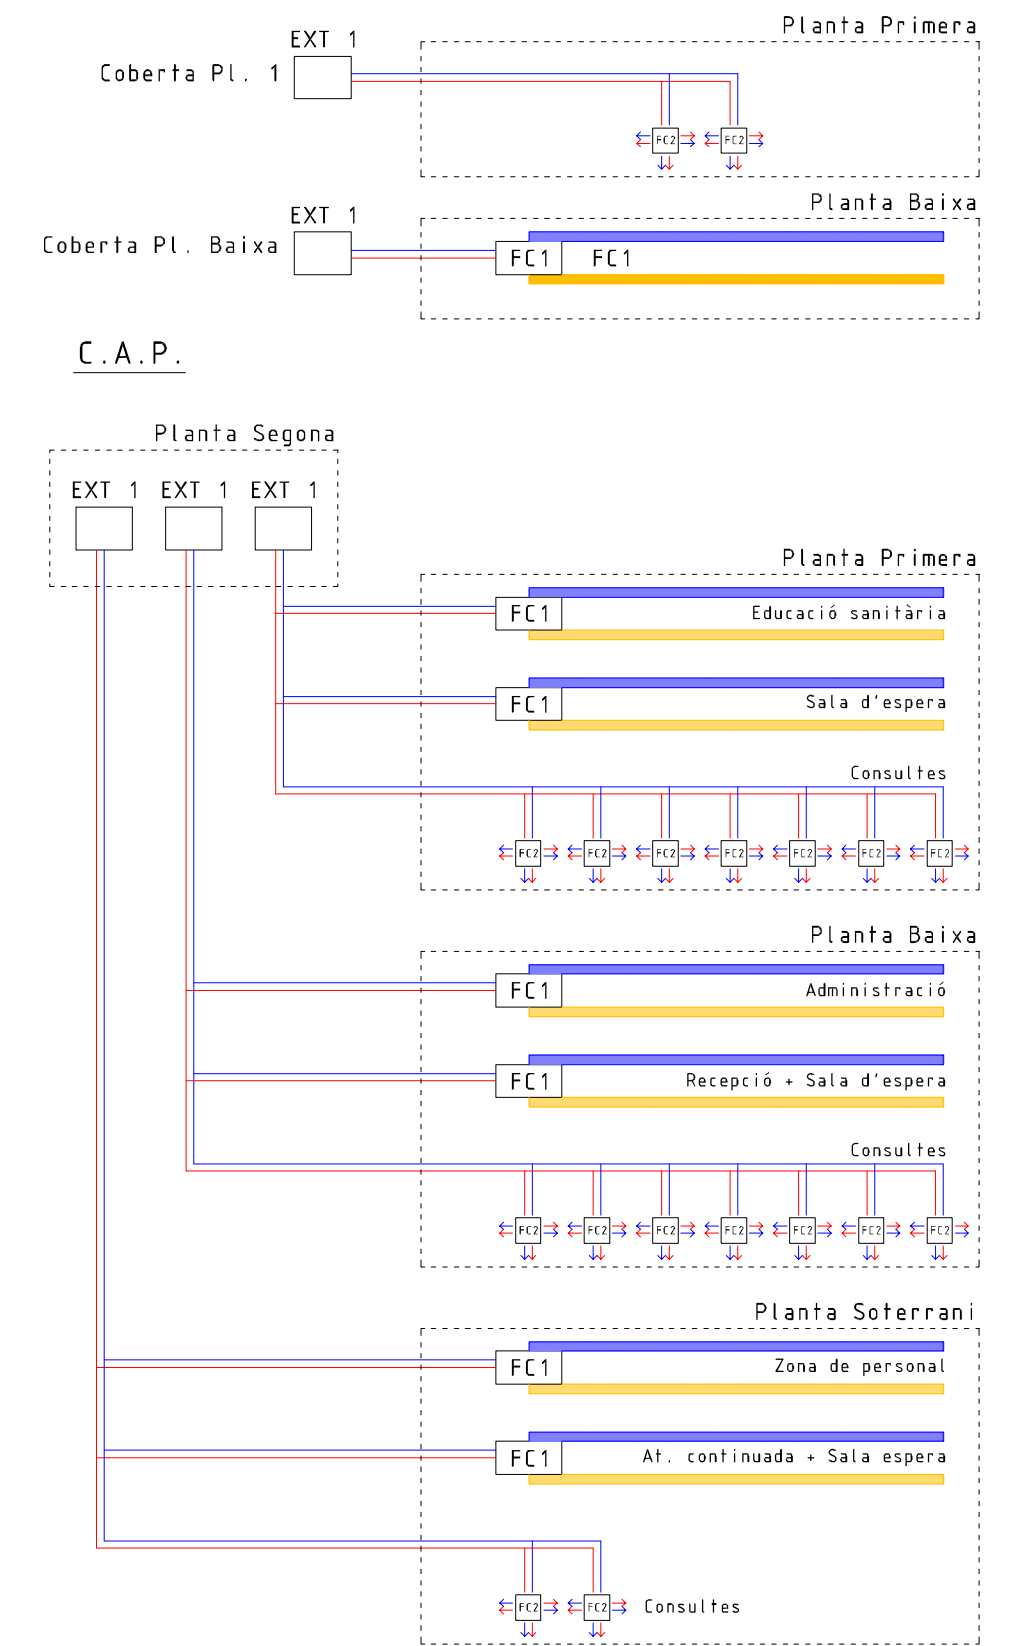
Planta Primera

EXT 1

Coberta Pl. 1

FC2 FC2

Planta Baixa

EXT 1

Coberta Pl. Baixa

FC1 FC1

C.A.P.

Planta Segona

EXT 1 EXT 1 EXT 1

Planta Primera

FC1 Educació sanitària

FC1 Sala d'espera

Consultes

FC2 FC2 FC2 FC2 FC2 FC2 FC2

Planta Baixa

FC1 Administració

FC1 Recepció + Sala d'espera

Consultes

FC2 FC2 FC2 FC2 FC2 FC2 FC2

Planta Soterrani

FC1 Zona de personal

FC1 At. continuada + Sala espera

FC2 FC2 Consultes